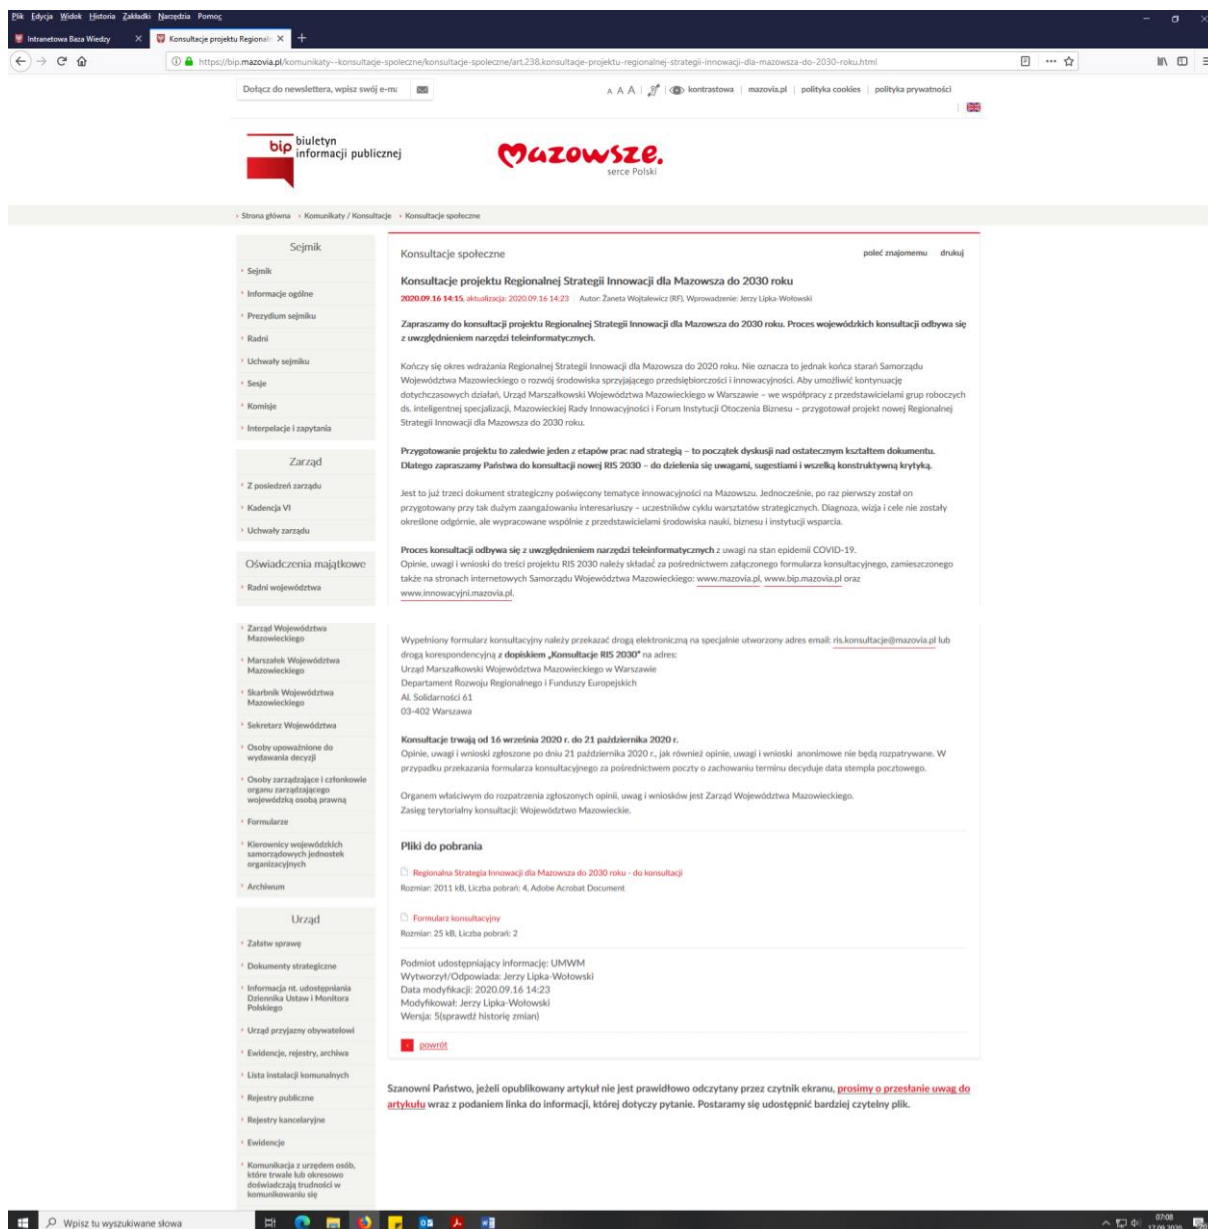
Plik Edycja Widok Historia Zakładki Narzędzia Pomoc

Intranetowa Baza Wiedzy | Konsultacje projektu Regionaln

https://bip.mazovia.pl/komunikaty--konsultacje-spoleczne/konsultacje-spoleczne/art.238.konsultacje-projektu-regionalnej-strategii-innowacji-dla-mazowsza-do-2030-roku.html

Dołącz do newslettera, wpisz swój e-ma

A A A | kontrastowa | mazovia.pl | polityka cookies | polityka prywatności

bip biuletyn informacji publicznej

Mazowsze. serce Polski

› Strona główna › Komunikaty / Konsultacje › Konsultacje społeczne

Sejmik
› Sejmik
› Informacje ogólne
› Prezydium sejmiku
› Radni
› Uchwały sejmiku
› Sesje
› Komisje
› Interpelacje i zapytania

Zarząd
› Z posiedzeń zarządu
› Kadencja VI
› Uchwały zarządu

Oświadczenia majątkowe
› Radni województwa
› Zarząd Województwa Mazowieckiego
› Marszałek Województwa Mazowieckiego
› Skarbnik Województwa Mazowieckiego
› Sekretarz Województwa
› Osoby upoważnione do wydawania decyzji
› Osoby zarządzające i członkowie organu zarządzającego wojewódzką osobą prawną
› Formularze
› Kierownicy wojewódzkich samorządowych jednostek organizacyjnych
› Archiwum

Urząd
› Załatw sprawę
› Dokumenty strategiczne
› Informacja nt. udostępniania Dziennika Ustaw i Monitora Polskiego
› Urząd przyjazny obywatelowi
› Ewidencje, rejestry, archiwa
› Lista instalacji komunalnych
› Rejestry publiczne
› Rejestry kancelaryjne
› Ewidencje
› Komunikacja z urzędem osób, które trwale lub okresowo doświadczają trudności w komunikowaniu się

Konsultacje społeczne

poleć znajomemu drukuj

Konsultacje projektu Regionalnej Strategii Innowacji dla Mazowsza do 2030 roku

2020.09.16 14:15, aktualizacja: 2020.09.16 14:23 | Autor: Żaneta Wojtalewicz (RF), Wprowadzenie: Jerzy Lipka-Wołowski

Zapraszamy do konsultacji projektu Regionalnej Strategii Innowacji dla Mazowsza do 2030 roku. Proces wojewódzkich konsultacji odbywa się z uwzględnieniem narzędzi teleinformatycznych.

Kończy się okres wdrażania Regionalnej Strategii Innowacji dla Mazowsza do 2020 roku. Nie oznacza to jednak końca starań Samorządu Województwa Mazowieckiego o rozwój środowiska sprzyjającego przedsiębiorczości i innowacyjności. Aby umożliwić kontynuację dotychczasowych działań, Urząd Marszałkowski Województwa Mazowieckiego w Warszawie – we współpracy z przedstawicielami grup roboczych ds. inteligentnej specjalizacji, Mazowieckiej Rady Innowacyjności i Forum Instytucji Otoczenia Biznesu – przygotował projekt nowej Regionalnej Strategii Innowacji dla Mazowsza do 2030 roku.

Przygotowanie projektu to zaledwie jeden z etapów prac nad strategią – to początek dyskusji nad ostatecznym kształtem dokumentu. Dlatego zapraszamy Państwa do konsultacji nowej RIS 2030 – do dzielenia się uwagami, sugestiami i wszelką konstruktywną krytyką.

Jest to już trzeci dokument strategiczny poświęcony tematyce innowacyjności na Mazowszu. Jednocześnie, po raz pierwszy został on przygotowany przy tak dużym zaangażowaniu interesariuszy – uczestników cyklu warsztatów strategicznych. Diagnoza, wizja i cele nie zostały określone odgórnie, ale wypracowane wspólnie z przedstawicielami środowiska nauki, biznesu i instytucji wsparcia.

Proces konsultacji odbywa się z uwzględnieniem narzędzi teleinformatycznych z uwagi na stan epidemii COVID-19.
Opinie, uwagi i wnioski do treści projektu RIS 2030 należy składać za pośrednictwem załączonego formularza konsultacyjnego, zamieszczonego także na stronach internetowych Samorządu Województwa Mazowieckiego: www.mazovia.pl, www.bip.mazovia.pl oraz www.innowacyjni.mazovia.pl.

Wypełniony formularz konsultacyjny należy przekazać drogą elektroniczną na specjalnie utworzony adres email: ris.konsultacje@mazovia.pl lub drogą korespondencyjną z dopiskiem „Konsultacje RIS 2030" na adres:
Urząd Marszałkowski Województwa Mazowieckiego w Warszawie
Departament Rozwoju Regionalnego i Funduszy Europejskich
Al. Solidarności 61
03-402 Warszawa

Konsultacje trwają od 16 września 2020 r. do 21 października 2020 r.
Opinie, uwagi i wnioski zgłoszone po dniu 21 października 2020 r., jak również opinie, uwagi i wnioski anonimowe nie będą rozpatrywane. W przypadku przekazania formularza konsultacyjnego za pośrednictwem poczty o zachowaniu terminu decyduje data stempla pocztowego.

Organem właściwym do rozpatrzenia zgłoszonych opinii, uwag i wniosków jest Zarząd Województwa Mazowieckiego.
Zasięg terytorialny konsultacji: Województwo Mazowieckie.

Pliki do pobrania

Regionalna Strategia Innowacji dla Mazowsza do 2030 roku - do konsultacji
Rozmiar: 2011 kB, Liczba pobrań: 4, Adobe Acrobat Document

Formularz konsultacyjny
Rozmiar: 25 kB, Liczba pobrań: 2

Podmiot udostępniający informacje: UMWM
Wytworzył/Odpowiada: Jerzy Lipka-Wołowski
Data modyfikacji: 2020.09.16 14:23
Modyfikował: Jerzy Lipka-Wołowski
Wersja: 5(sprawdź historię zmian)

powrót

Szanowni Państwo, jeżeli opublikowany artykuł nie jest prawidłowo odczytany przez czytnik ekranu, prosimy o przesłanie uwag do artykułu wraz z podaniem linka do informacji, której dotyczy pytanie. Postaramy się udostępnić bardziej czytelny plik.

Wpisz tu wyszukiwane słowa

07:08
17.09.2020